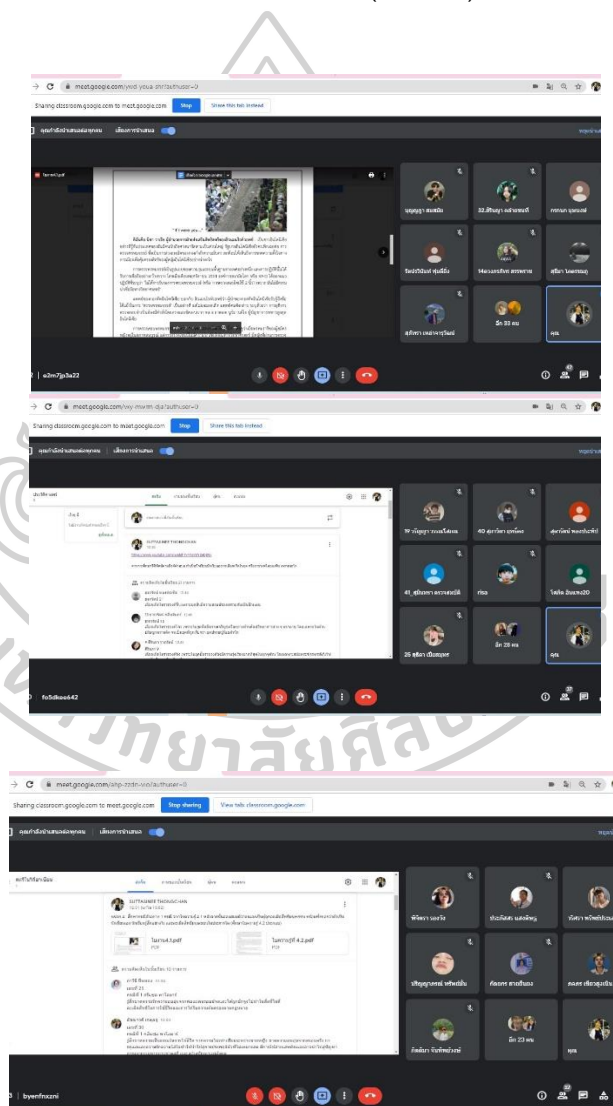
meet.google.com/ywd-youa-shr?authuser=0

Sharing classroom.google.com to meet.google.com

Stop

Share this tab instead

คุณกำลังนำเสนอต่อทุกคน

เลิกการนำเสนอ

นฤญญา สมสนิท

32.สิริญญา

กรกมล บุญรอด

รัตน์ปริณัณท์ ศุนย์ชิง

วิลาวรรณ สทาทวงษ์

สุธิดา โพธาขมภ์

สุภัทรา เหม่าสุวรรณ์

อีก 33 คน

คุณ

e3m7jp3a22

meet.google.com/vxy-mxmh-dja?authuser=0

Sharing classroom.google.com to meet.google.com

Stop

Share this tab instead

คุณกำลังนำเสนอต่อทุกคน

เลิกการนำเสนอ

ประวัติศาสตร์

สตรีม

งานของชั้นเรียน

บุคคล

คะแนน

SUTTASINEE THONGSUWAN

ความคิดเห็นในชั้นเรียน

19 วนิญญา วรนต์โชคน

40 สุภาวดา อุทจิตพง

สุดารัตน์ พงศ์ทัน

41_สุนิษรยา ตรวจสมบัติ

กร

วิศนิช อินทพง20

26 สุธิดา เปียแทนทรา

อีก 28 คน

คุณ

fo5dkoo642

meet.google.com/shp-zzdn-voo?authuser=0

Sharing classroom.google.com to meet.google.com

Stop sharing

View tab: classroom.google.com

คุณกำลังนำเสนอต่อทุกคน

เลิกการนำเสนอ

สตรีม

งานของชั้นเรียน

บุคคล

คะแนน

SUTTASINEE THONGSUWAN

ใบงานปี 4.pdf

PDF

ใบความรู้ที่ 4.2.pdf

PDF

ความคิดเห็นในชั้นเรียน

พิจิตรา บุญไธ

ประภัสสร แสงทิพย์

รัตดาว พรัพย์ทวี

ปรัชญาภรณ์ ทรัพย์มั่น

กัลยกร สายเชื่อม

คณคร เพียรสุขเจริญ

กัลย์ชณา จันท์ทพย์วงษ์

อีก 23 คน

คุณ

byenfnxzni